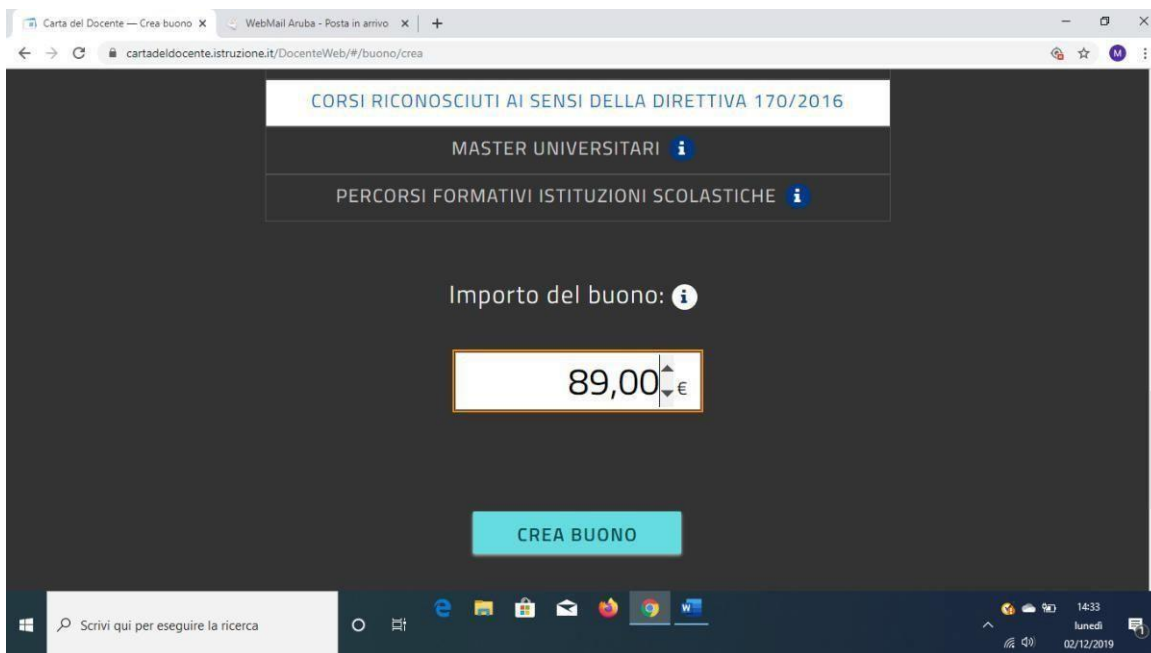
Carta del Docente — Crea buono ×
WebMail Aruba - Posta in arrivo ×
+

cartadeldocente.istruzione.it/DocenteWeb/#/buono/crea

M

CORSI RICONOSCIUTI AI SENSI DELLA DIRETTIVA 170/2016

MASTER UNIVERSITARI i

PERCORSI FORMATIVI ISTITUZIONI SCOLASTICHE i

Importo del buono: i

89,00 €

CREA BUONO

Scrivi qui per eseguire la ricerca

14:33
lunedì
02/12/2019